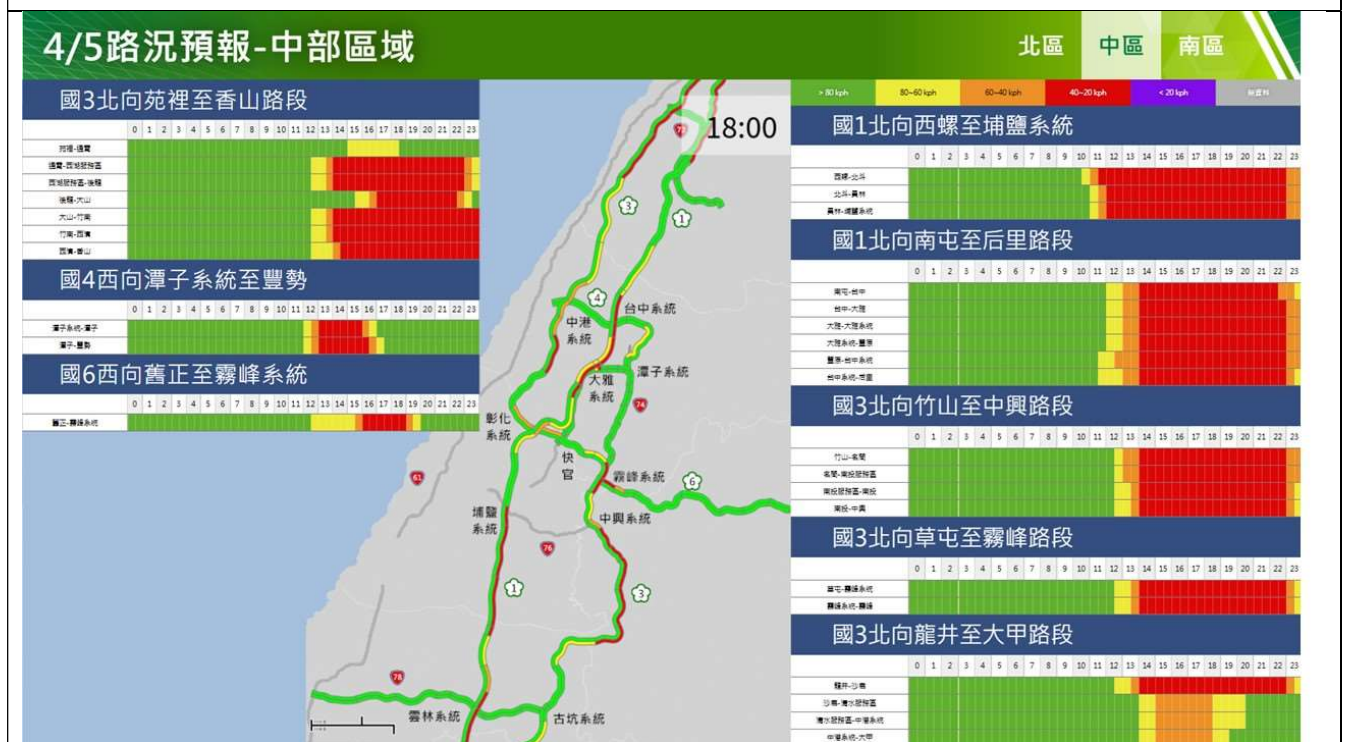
4/5路況預報-中部區域

北區 中區 南區

國3北向苑裡至香山路段

| | 0 | 1 | 2 | 3 | 4 | 5 | 6 | 7 | 8 | 9 | 10 | 11 | 12 | 13 | 14 | 15 | 16 | 17 | 18 | 19 | 20 | 21 | 22 | 23 |
|---|---|---|---|---|---|---|---|---|---|---|---|---|---|---|---|---|---|---|---|---|---|---|---|---|
| 苑裡-通霄 | | | | | | | | | | | | | | | | | | | | | | | | |
| 通霄-西湖服務區 | | | | | | | | | | | | | | | | | | | | | | | | |
| 西湖服務區-後龍 | | | | | | | | | | | | | | | | | | | | | | | | |
| 後龍-大山 | | | | | | | | | | | | | | | | | | | | | | | | |
| 大山-竹南 | | | | | | | | | | | | | | | | | | | | | | | | |
| 竹南-香山 | | | | | | | | | | | | | | | | | | | | | | | | |
| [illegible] | | | | | | | | | | | | | | | | | | | | | | | | |

國4西向潭子系統至豐勢

| | 0 | 1 | 2 | 3 | 4 | 5 | 6 | 7 | 8 | 9 | 10 | 11 | 12 | 13 | 14 | 15 | 16 | 17 | 18 | 19 | 20 | 21 | 22 | 23 |
|---|---|---|---|---|---|---|---|---|---|---|---|---|---|---|---|---|---|---|---|---|---|---|---|---|
| 潭子系統-潭子 | | | | | | | | | | | | | | | | | | | | | | | | |
| 潭子-豐勢 | | | | | | | | | | | | | | | | | | | | | | | | |

國6西向舊正至霧峰系統

| | 0 | 1 | 2 | 3 | 4 | 5 | 6 | 7 | 8 | 9 | 10 | 11 | 12 | 13 | 14 | 15 | 16 | 17 | 18 | 19 | 20 | 21 | 22 | 23 |
|---|---|---|---|---|---|---|---|---|---|---|---|---|---|---|---|---|---|---|---|---|---|---|---|---|
| 舊正-霧峰系統 | | | | | | | | | | | | | | | | | | | | | | | | |

18:00

中港系統 台中系統 大雅系統 潭子系統 彰化系統 快官 霧峰系統 中興系統 埔鹽系統 霧林系統 古坑系統

> 80 kph | 80~60 kph | 60~40 kph | 40~20 kph | < 20 kph | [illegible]

國1北向西螺至埔鹽系統

| | 0 | 1 | 2 | 3 | 4 | 5 | 6 | 7 | 8 | 9 | 10 | 11 | 12 | 13 | 14 | 15 | 16 | 17 | 18 | 19 | 20 | 21 | 22 | 23 |
|---|---|---|---|---|---|---|---|---|---|---|---|---|---|---|---|---|---|---|---|---|---|---|---|---|
| 西螺-北斗 | | | | | | | | | | | | | | | | | | | | | | | | |
| 北斗-員林 | | | | | | | | | | | | | | | | | | | | | | | | |
| 員林-埔鹽系統 | | | | | | | | | | | | | | | | | | | | | | | | |

國1北向南屯至后里路段

| | 0 | 1 | 2 | 3 | 4 | 5 | 6 | 7 | 8 | 9 | 10 | 11 | 12 | 13 | 14 | 15 | 16 | 17 | 18 | 19 | 20 | 21 | 22 | 23 |
|---|---|---|---|---|---|---|---|---|---|---|---|---|---|---|---|---|---|---|---|---|---|---|---|---|
| 南屯-台中 | | | | | | | | | | | | | | | | | | | | | | | | |
| 台中-大雅 | | | | | | | | | | | | | | | | | | | | | | | | |
| 大雅-大雅系統 | | | | | | | | | | | | | | | | | | | | | | | | |
| 大雅系統-豐原 | | | | | | | | | | | | | | | | | | | | | | | | |
| 豐原-台中系統 | | | | | | | | | | | | | | | | | | | | | | | | |
| 台中系統-后里 | | | | | | | | | | | | | | | | | | | | | | | | |

國3北向竹山至中興路段

| | 0 | 1 | 2 | 3 | 4 | 5 | 6 | 7 | 8 | 9 | 10 | 11 | 12 | 13 | 14 | 15 | 16 | 17 | 18 | 19 | 20 | 21 | 22 | 23 |
|---|---|---|---|---|---|---|---|---|---|---|---|---|---|---|---|---|---|---|---|---|---|---|---|---|
| 竹山-名間 | | | | | | | | | | | | | | | | | | | | | | | | |
| 名間-南投服務區 | | | | | | | | | | | | | | | | | | | | | | | | |
| 南投服務區-南投 | | | | | | | | | | | | | | | | | | | | | | | | |
| 南投-中興 | | | | | | | | | | | | | | | | | | | | | | | | |

國3北向草屯至霧峰路段

| | 0 | 1 | 2 | 3 | 4 | 5 | 6 | 7 | 8 | 9 | 10 | 11 | 12 | 13 | 14 | 15 | 16 | 17 | 18 | 19 | 20 | 21 | 22 | 23 |
|---|---|---|---|---|---|---|---|---|---|---|---|---|---|---|---|---|---|---|---|---|---|---|---|---|
| 草屯-霧峰系統 | | | | | | | | | | | | | | | | | | | | | | | | |
| 霧峰系統-霧峰 | | | | | | | | | | | | | | | | | | | | | | | | |

國3北向龍井至大甲路段

| | 0 | 1 | 2 | 3 | 4 | 5 | 6 | 7 | 8 | 9 | 10 | 11 | 12 | 13 | 14 | 15 | 16 | 17 | 18 | 19 | 20 | 21 | 22 | 23 |
|---|---|---|---|---|---|---|---|---|---|---|---|---|---|---|---|---|---|---|---|---|---|---|---|---|
| 龍井-沙鹿 | | | | | | | | | | | | | | | | | | | | | | | | |
| 沙鹿-清水服務區 | | | | | | | | | | | | | | | | | | | | | | | | |
| 清水服務區-中港系統 | | | | | | | | | | | | | | | | | | | | | | | | |
| 中港系統-大甲 | | | | | | | | | | | | | | | | | | | | | | | | |